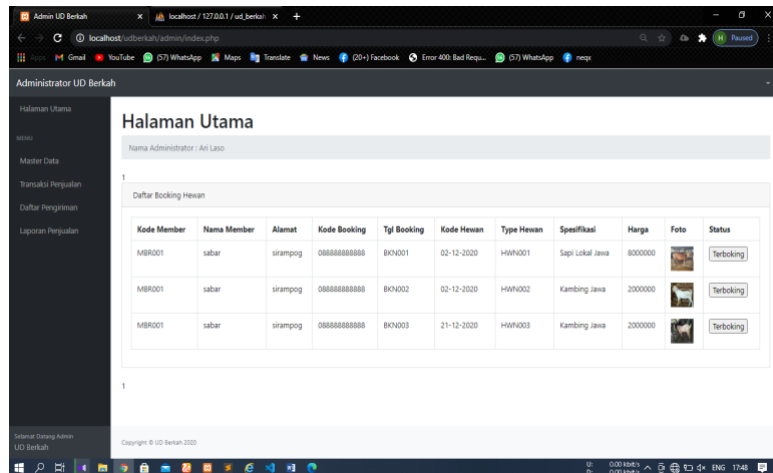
Admin UD Berkah × localhost / 127.0.0.1 / ud_berkah × +

localhost/udberkah/admin/index.php

Paused

Apps Gmail YouTube (57) WhatsApp Maps Translate News (20+) Facebook Error 400: Bad Requ... (57) WhatsApp neqx

Administrator UD Berkah

Halaman Utama

MENU

Master Data

Transaksi Penjualan

Daftar Pengiriman

Laporan Penjualan

Halaman Utama

Nama Administrator : Ari Laso

1

Daftar Booking Hewan

| Kode Member | Nama Member | Alamat | Kode Booking | Tgl Booking | Kode Hewan | Type Hewan | Spesifikasi | Harga | Foto | Status |
|---|---|---|---|---|---|---|---|---|---|---|
| MBR001 | sabar | sirampog | 088888888888 | BKN001 | 02-12-2020 | HWN001 | Sapi Lokal Jawa | 8000000 | | Terboking |
| MBR001 | sabar | sirampog | 088888888888 | BKN002 | 02-12-2020 | HWN002 | Kambing Jawa | 2000000 | | Terboking |
| MBR001 | sabar | sirampog | 088888888888 | BKN003 | 21-12-2020 | HWN003 | Kambing Jawa | 2000000 | | Terboking |

1

Selamat Datang Admin
UD Berkah

Copyright © UD Berkah 2020

ENG 17:48